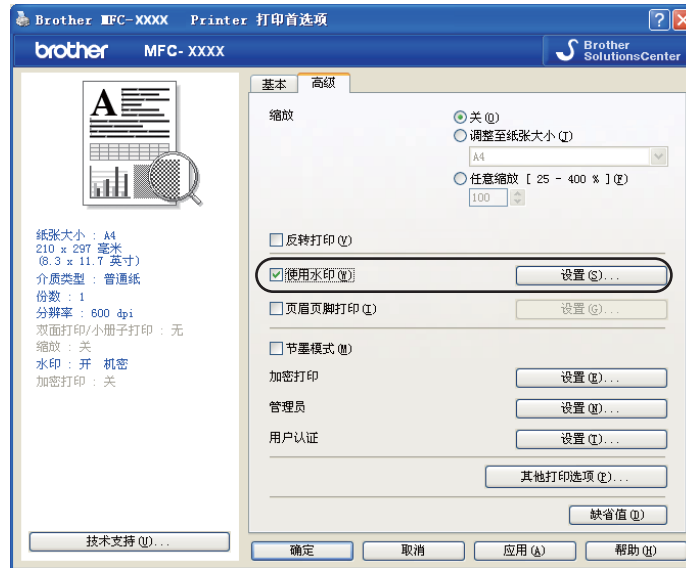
Brother MFC-XXXX Printer 打印首选项

brother MFC- XXXX

Brother SolutionsCenter

A

纸张大小 : A4
210 x 297 毫米
(8.3 x 11.7 英寸)
介质类型 : 普通纸
份数 : 1
分辨率 : 600 dpi
双面打印/小册子打印 : 无
缩放 : 关
水印 : 开 机密
加密打印 : 关

技术支持 (U)...

基本 高级

缩放

关 (O)
调整至纸张大小 (T)
A4
任意缩放 [ 25 - 400 % ] (F)
100

反转打印 (V)

使用水印 (W)
设置 (S)...

页眉页脚打印 (I)
设置 (G)...

节墨模式 (M)

加密打印
设置 (E)...

管理员
设置 (N)...

用户认证
设置 (T)...

其他打印选项 (P)...

缺省值 (D)

确定 取消 应用 (A) 帮助 (H)